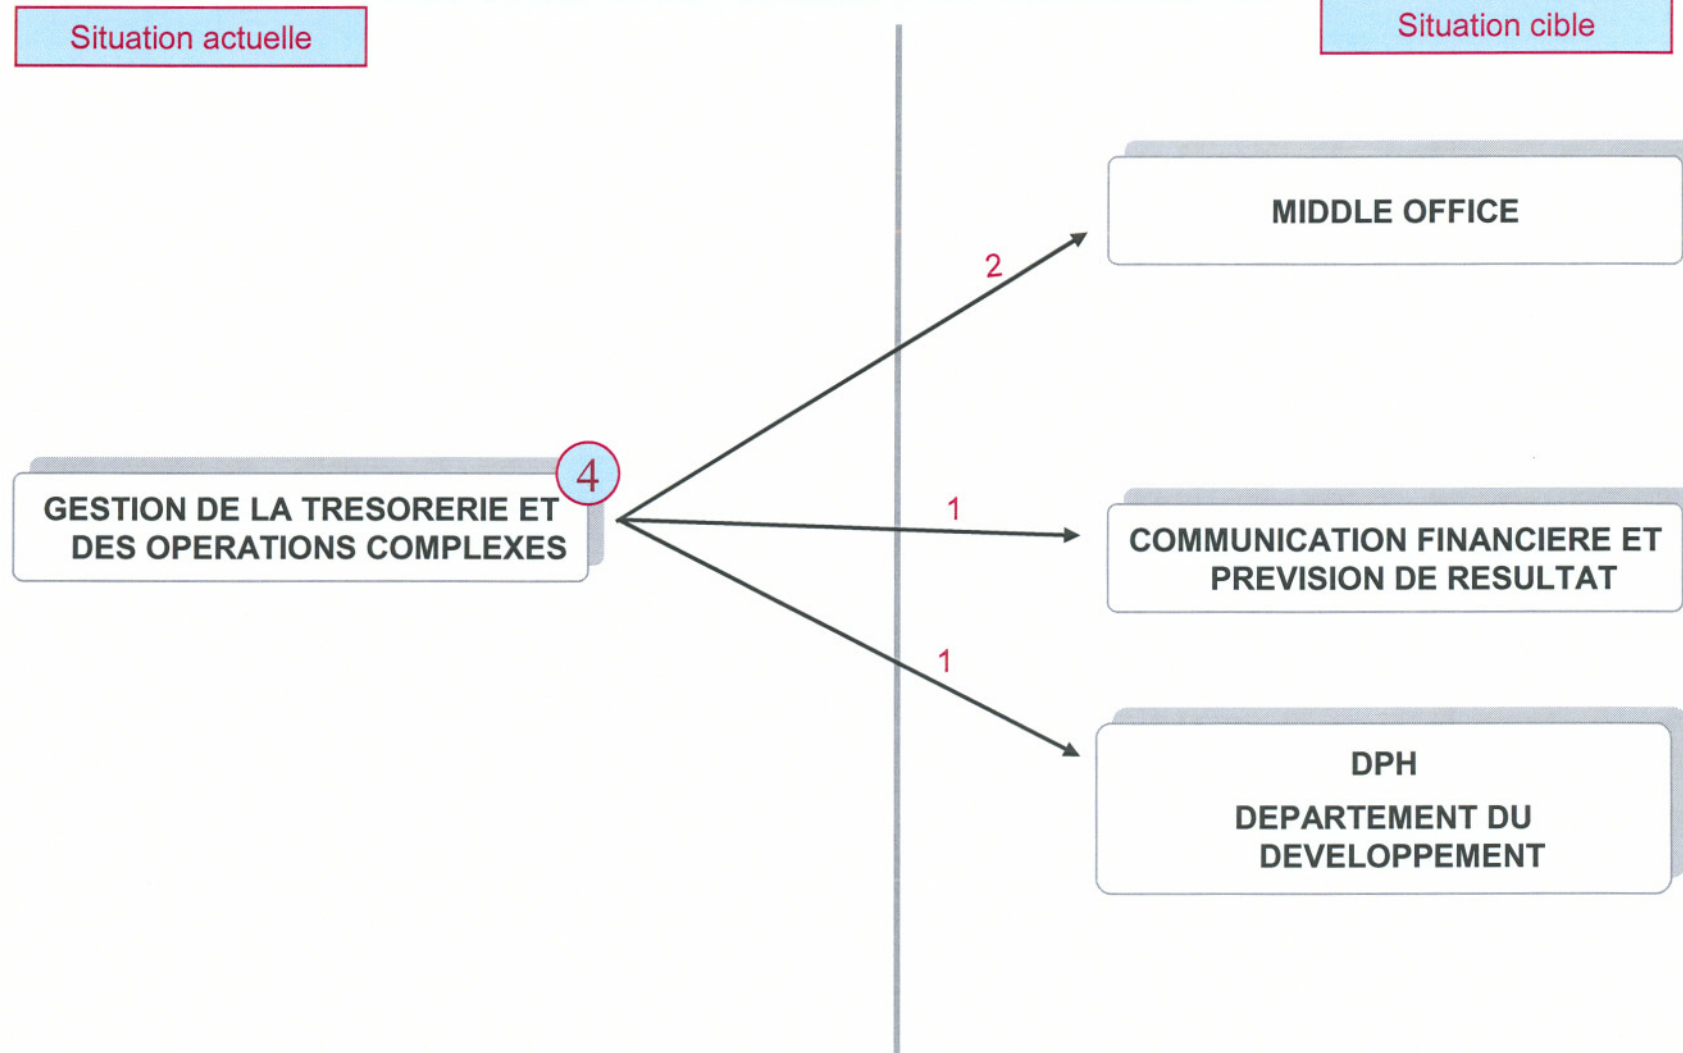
Situation actuelle

Situation cible

GESTION DE LA TRESORERIE ET DES OPERATIONS COMPLEXES

4

2

1

1

MIDDLE OFFICE

COMMUNICATION FINANCIERE ET PREVISION DE RESULTAT

DPH

DEPARTEMENT DU DEVELOPPEMENT